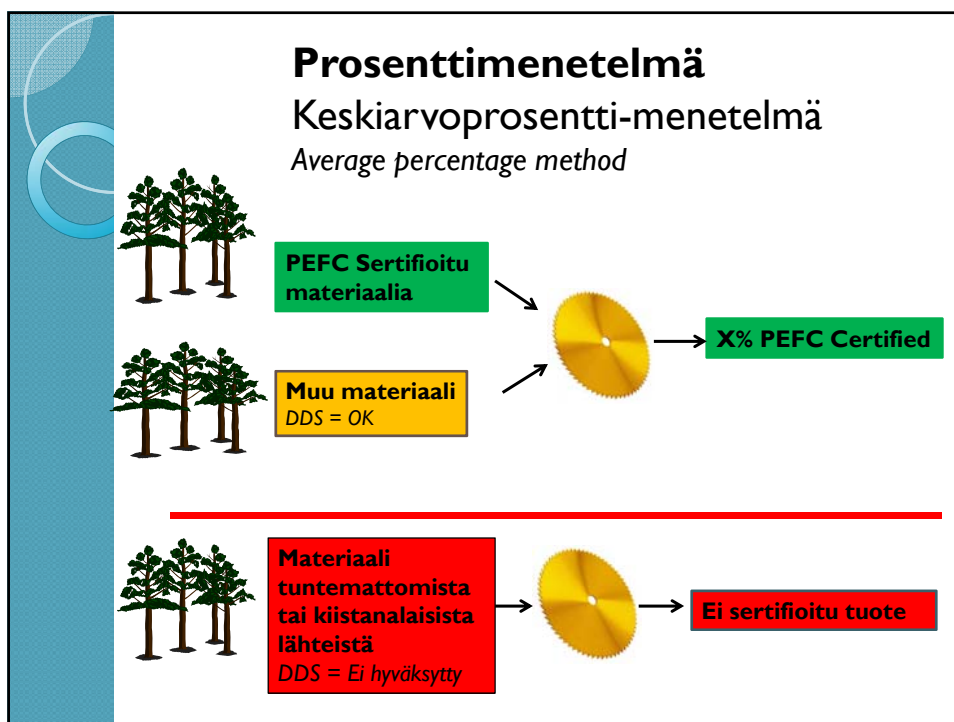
**Prosenttimenetelmä**
Keskiarvoprosentti-menetelmä
*Average percentage method*

**PEFC Sertifioitu materiaalia**

**Muu materiaali**
*DDS = OK*

**X% PEFC Certified**

**Materiaali tuntemattomista tai kiistanalaisista lähteistä**
*DDS = Ei hyväksytty*

**Ei sertifioitu tuote**